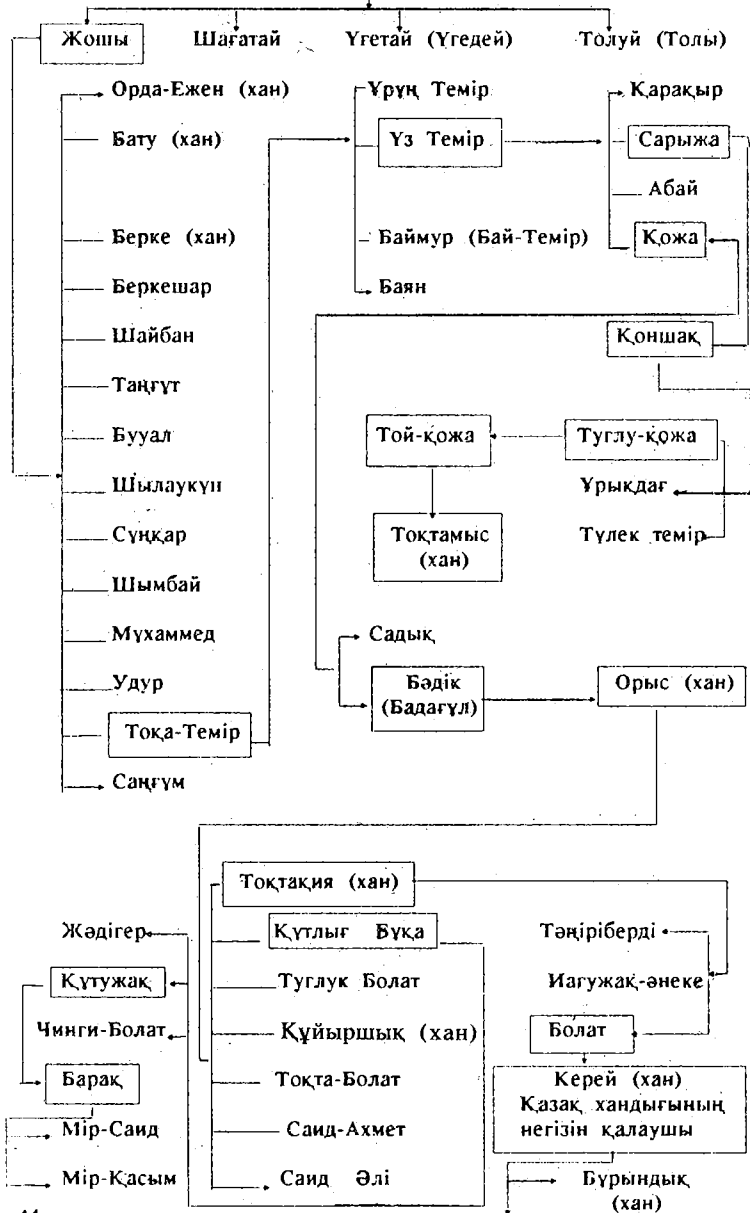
Жошы
Шағатай
Үгетай (Үгедей)
Толуй (Толы)

Орда-Ежен (хан)
Бату (хан)
Берке (хан)
Беркешар
Шайбан
Таңғұт
Бууал
Шылаукүн
Сұңқар
Шымбай
Мұхаммед
Удур
Тоқа-Темір
Саңғұм

Ұрұң Темір
Үз Темір
Баймур (Бай-Темір)
Баян

Қарақыр
Сарыжа
Абай
Қожа
Қоншақ

Той-қожа
Туглу-қожа
Ұрықдағ
Тоқтамыс (хан)
Түлек темір

Садық
Бәдік (Бадағұл)
Орыс (хан)

Тоқтақия (хан)
Құтлығ Бұқа
Туглук Болат
Құйыршық (хан)
Тоқта-Болат
Саид-Ахмет
Саид Әлі

Жәдігер
Құтужақ
Чинги-Болат
Барақ
Мір-Саид
Мір-Қасым

Тәңіріберді
Иагужақ-әнеке
Болат
Керей (хан) Қазақ хандығының негізін қалаушы
Бұрындық (хан)